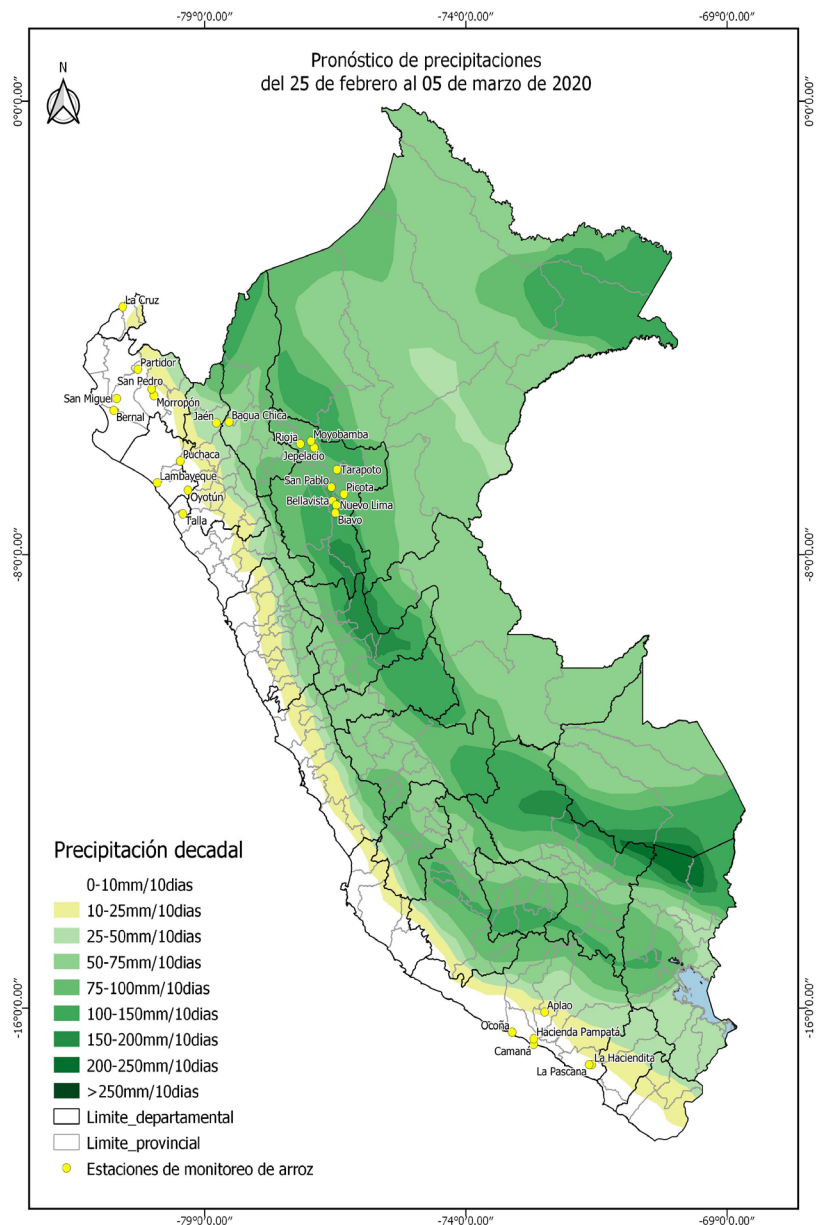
-79°0'0.00" -74°0'0.00" -69°0'0.00"

Pronóstico de precipitaciones
del 25 de febrero al 05 de marzo de 2020

N

0°0'0.00"

0°0'0.00"

La Cruz
Partidor
San Pedro
San Miguel
Morropón
Bernal
Jaén
Bagua Chica
Rioja
Moyobamba
Jepelacio
Puchaca
Tarapoto
Lambayeque
San Pablo
Picota
Oyotún
Bellavista
Nuevo Lima
Talla
Biavo

-8°0'0.00"

-8°0'0.00"

Precipitación decadal
0-10mm/10dias
10-25mm/10dias
25-50mm/10dias
50-75mm/10dias
75-100mm/10dias
100-150mm/10dias
150-200mm/10dias
200-250mm/10dias
>250mm/10dias
Limite_departamental
Limite_provincial
Estaciones de monitoreo de arroz

-16°0'0.00"

-16°0'0.00"

Aplao
Ocoña
Hacienda Pampatá
Camaná
La Haciendita
La Pascana

-79°0'0.00" -74°0'0.00" -69°0'0.00"